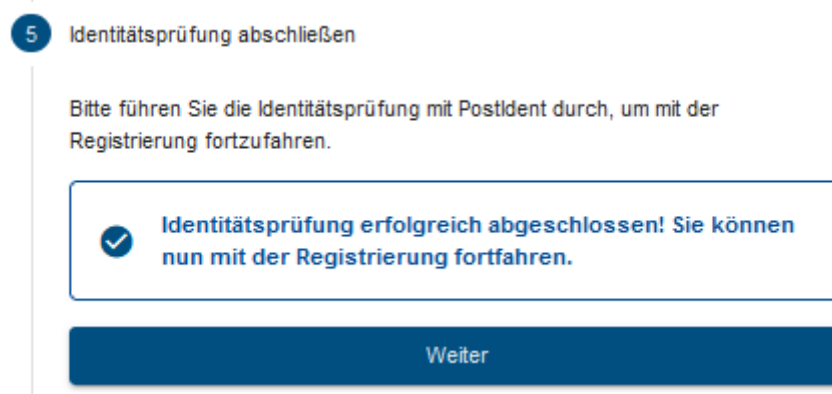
5 Identitätsprüfung abschließen

Bitte führen Sie die Identitätsprüfung mit PostIdent durch, um mit der Registrierung fortzufahren.

Identitätsprüfung erfolgreich abgeschlossen! Sie können nun mit der Registrierung fortfahren.

Weiter